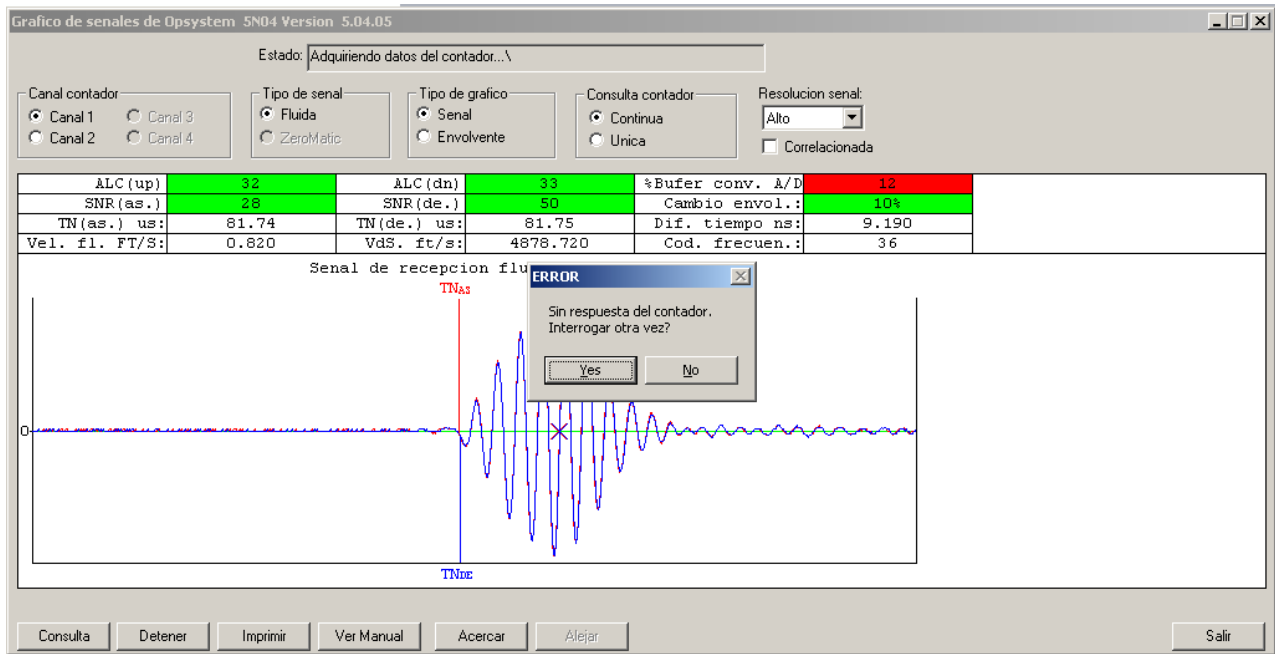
Grafico de senales de Opsystem SN04 Version 5.04.05

Estado: Adquiriendo datos del contador...\

Canal contador
Canal 1
Canal 2
Canal 3
Canal 4

Tipo de senal
Fluida
ZeroMatic

Tipo de grafico
Senal
Envolvente

Consulta contador
Continua
Unica

Resolucion senal:
Alto
Correlacionada

| ALC(up) | 32 | ALC(dn) | 33 | %Bufer conv. A/D | 12 |
|---|---|---|---|---|---|
| SNR(as.) | 28 | SNR(de.) | 50 | Cambio envol.: | 10% |
| TN(as.) us: | 81.74 | TN(de.) us: | 81.75 | Dif. tiempo ns: | 9.190 |
| Vel. fl. FT/S: | 0.820 | VdS. ft/s: | 4878.720 | Cod. frecuen.: | 36 |

Senal de recepcion flu

TNAS

0

TNDE

ERROR
Sin respuesta del contador.
Interrogar otra vez?
Yes
No

Consulta
Detener
Imprimir
Ver Manual
Acercar
Alejar
Salir